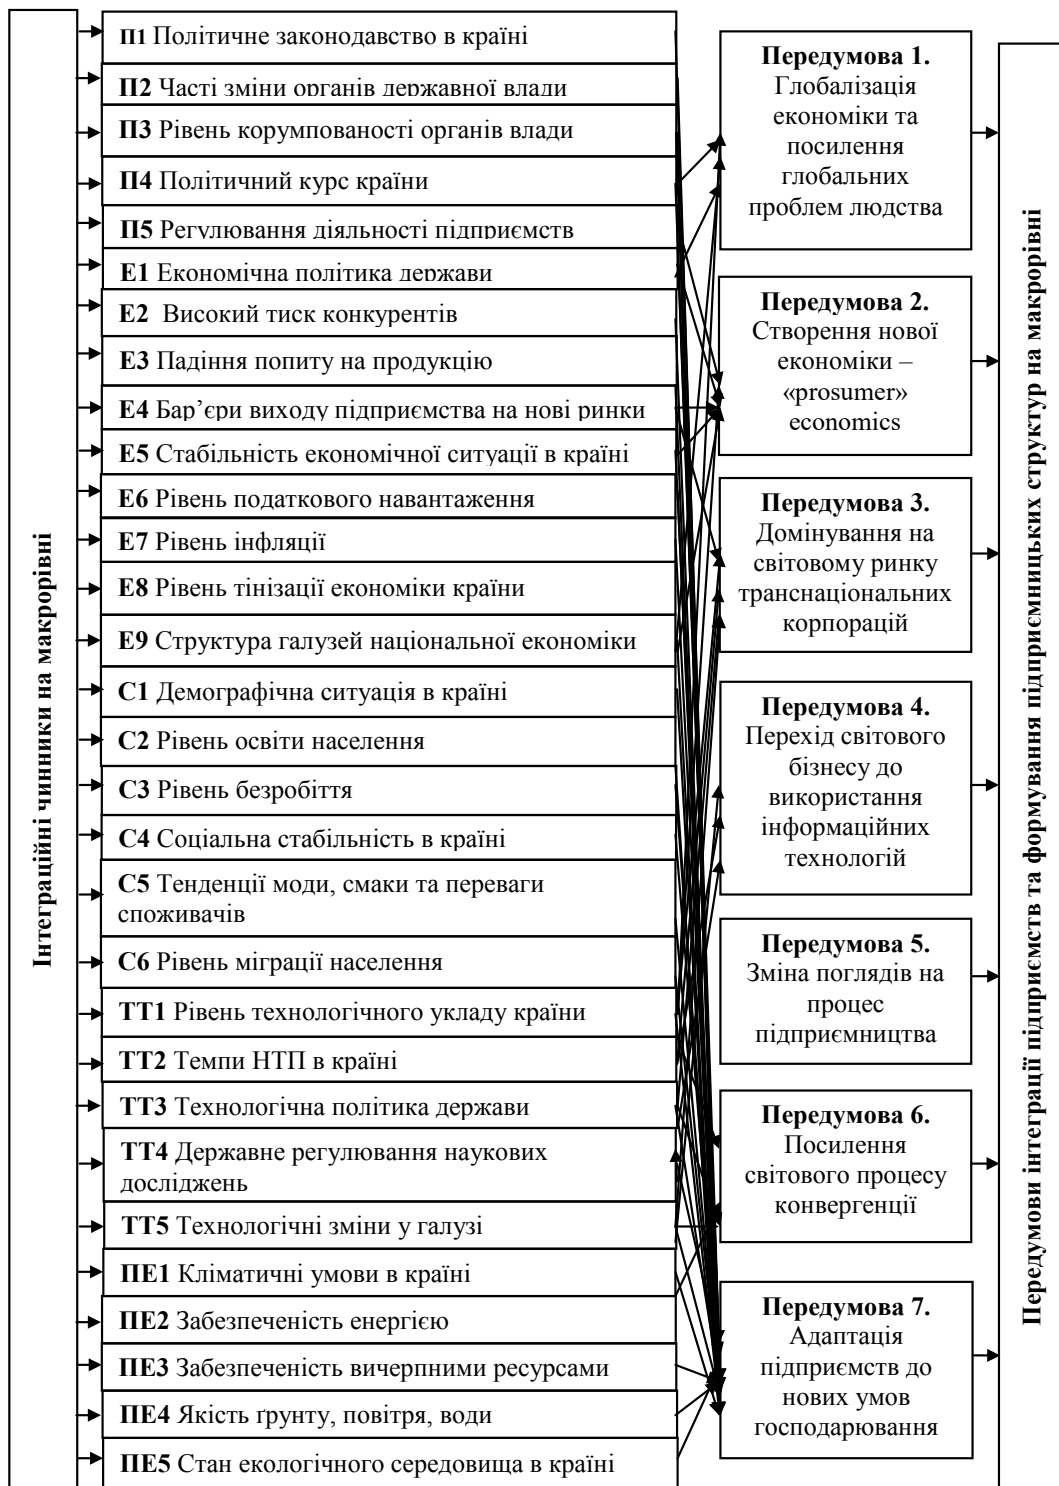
Інтеграційні чинники на макрорівні

П1 Політичне законодавство в країні
П2 Часті зміни органів державної влади
П3 Рівень корумпованості органів влади
П4 Політичний курс країни
П5 Регулювання діяльності підприємств
Е1 Економічна політика держави
Е2 Високий тиск конкурентів
Е3 Падіння попиту на продукцію
Е4 Бар'єри виходу підприємства на нові ринки
Е5 Стабільність економічної ситуації в країні
Е6 Рівень податкового навантаження
Е7 Рівень інфляції
Е8 Рівень тінізації економіки країни
Е9 Структура галузей національної економіки
С1 Демографічна ситуація в країні
С2 Рівень освіти населення
С3 Рівень безробіття
С4 Соціальна стабільність в країні
С5 Тенденції моди, смаки та переваги споживачів
С6 Рівень міграції населення
ТТ1 Рівень технологічного укладу країни
ТТ2 Темпи НТП в країні
ТТ3 Технологічна політика держави
ТТ4 Державне регулювання наукових досліджень
ТТ5 Технологічні зміни у галузі
ПЕ1 Кліматичні умови в країні
ПЕ2 Забезпеченість енергією
ПЕ3 Забезпеченість вичерпними ресурсами
ПЕ4 Якість ґрунту, повітря, води
ПЕ5 Стан екологічного середовища в країні

Передумова 1. Глобалізація економіки та посилення глобальних проблем людства

Передумова 2. Створення нової економіки – «prosumer» economics

Передумова 3. Домінування на світовому ринку транснаціональних корпорацій

Передумова 4. Перехід світового бізнесу до використання інформаційних технологій

Передумова 5. Зміна поглядів на процес підприємництва

Передумова 6. Посилення світового процесу конвергенції

Передумова 7. Адаптація підприємств до нових умов господарювання

Передумови інтеграції підприємств та формування підприємницьких структур на макрорівні